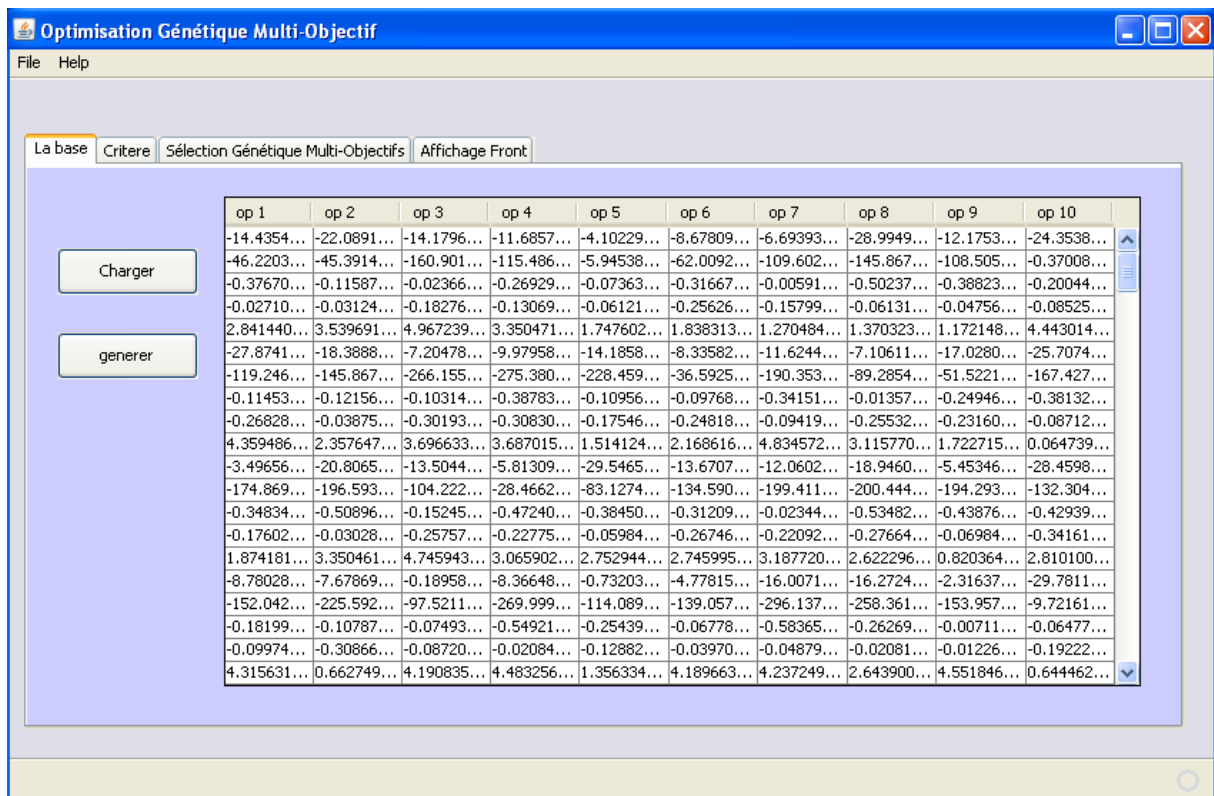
Optimisation Génétique Multi-Objectif

File Help

La base | Critere | Sélection Génétique Multi-Objectifs | Affichage Front

Charger

generer

| op 1 | op 2 | op 3 | op 4 | op 5 | op 6 | op 7 | op 8 | op 9 | op 10 |
|---|---|---|---|---|---|---|---|---|---|
| -14.4354... | -22.0891... | -14.1796... | -11.6857... | -4.10229... | -8.67809... | -6.69393... | -28.9949... | -12.1753... | -24.3538... |
| -46.2203... | -45.3914... | -160.901... | -115.486... | -5.94538... | -62.0092... | -109.602... | -145.867... | -108.505... | -0.37008... |
| -0.37670... | -0.11587... | -0.02366... | -0.26929... | -0.07363... | -0.31667... | -0.00591... | -0.50237... | -0.38823... | -0.20044... |
| -0.02710... | -0.03124... | -0.18276... | -0.13069... | -0.06121... | -0.25626... | -0.15799... | -0.06131... | -0.04756... | -0.08525... |
| 2.841440... | 3.539691... | 4.967239... | 3.350471... | 1.747602... | 1.838313... | 1.270484... | 1.370323... | 1.172148... | 4.443014... |
| -27.8741... | -18.3888... | -7.20478... | -9.97958... | -14.1858... | -8.33582... | -11.6244... | -7.10611... | -17.0280... | -25.7074... |
| -119.246... | -145.867... | -266.155... | -275.380... | -228.459... | -36.5925... | -190.353... | -89.2854... | -51.5221... | -167.427... |
| -0.11453... | -0.12156... | -0.10314... | -0.38783... | -0.10956... | -0.09768... | -0.34151... | -0.01357... | -0.24946... | -0.38132... |
| -0.26828... | -0.03875... | -0.30193... | -0.30830... | -0.17546... | -0.24818... | -0.09419... | -0.25532... | -0.23160... | -0.08712... |
| 4.359486... | 2.357647... | 3.696633... | 3.687015... | 1.514124... | 2.168616... | 4.834572... | 3.115770... | 1.722715... | 0.064739... |
| -3.49656... | -20.8065... | -13.5044... | -5.81309... | -29.5465... | -13.6707... | -12.0602... | -18.9460... | -5.45346... | -28.4598... |
| -174.869... | -196.593... | -104.222... | -28.4662... | -83.1274... | -134.590... | -199.411... | -200.444... | -194.293... | -132.304... |
| -0.34834... | -0.50896... | -0.15245... | -0.47240... | -0.38450... | -0.31209... | -0.02344... | -0.53482... | -0.43876... | -0.42939... |
| -0.17602... | -0.03028... | -0.25757... | -0.22775... | -0.05984... | -0.26746... | -0.22092... | -0.27664... | -0.06984... | -0.34161... |
| 1.874181... | 3.350461... | 4.745943... | 3.065902... | 2.752944... | 2.745995... | 3.187720... | 2.622296... | 0.820364... | 2.810100... |
| -8.78028... | -7.67869... | -0.18958... | -8.36648... | -0.73203... | -4.77815... | -16.0071... | -16.2724... | -2.31637... | -29.7811... |
| -152.042... | -225.592... | -97.5211... | -269.999... | -114.089... | -139.057... | -296.137... | -258.361... | -153.957... | -9.72161... |
| -0.18199... | -0.10787... | -0.07493... | -0.54921... | -0.25439... | -0.06778... | -0.58365... | -0.26269... | -0.00711... | -0.06477... |
| -0.09974... | -0.30866... | -0.08720... | -0.02084... | -0.12882... | -0.03970... | -0.04879... | -0.02081... | -0.01226... | -0.19222... |
| 4.315631... | 0.662749... | 4.190835... | 4.483256... | 1.356334... | 4.189663... | 4.237249... | 2.643900... | 4.551846... | 0.644462... |